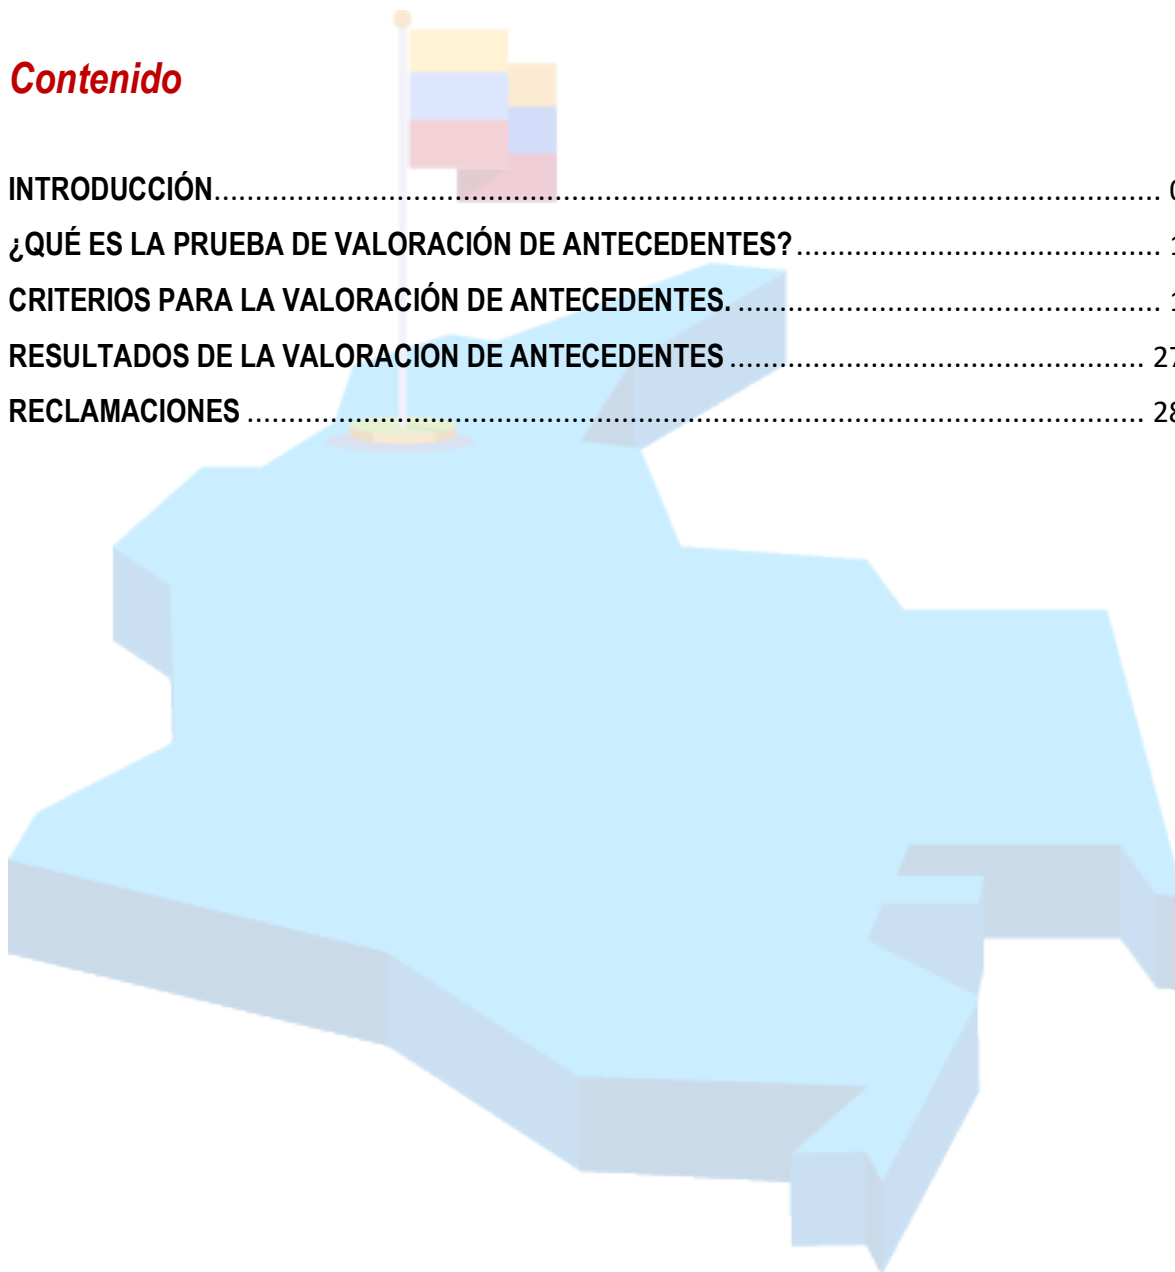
Contenido

INTRODUCCIÓN........................................................................................................................... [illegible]

¿QUÉ ES LA PRUEBA DE VALORACIÓN DE ANTECEDENTES?............................................ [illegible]

CRITERIOS PARA LA VALORACIÓN DE ANTECEDENTES. ..................................................... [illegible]

RESULTADOS DE LA VALORACION DE ANTECEDENTES ..................................................... 27

RECLAMACIONES ..................................................................................................................... 28